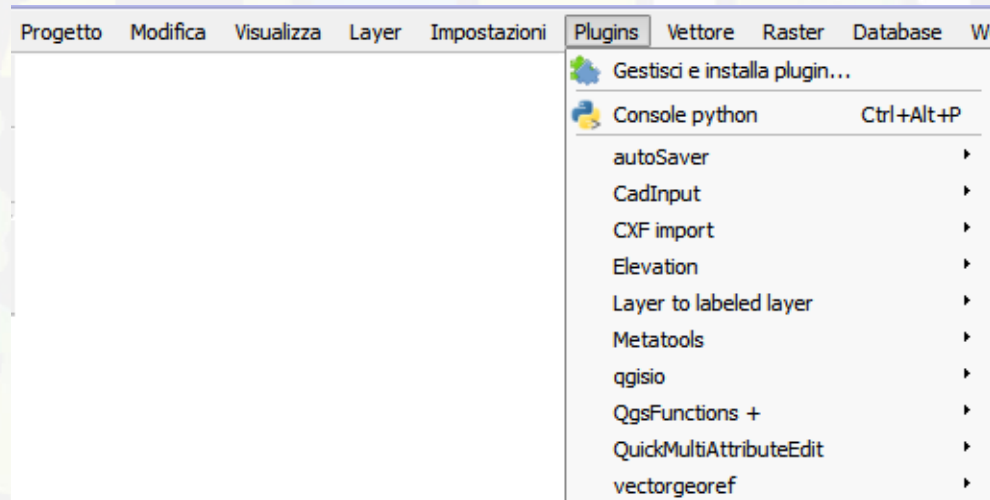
Progetto Modifica Visualizza Layer Impostazioni Plugins Vettore Raster Database W

Gestisci e installa plugin...

Console python Ctrl+Alt+P

autoSaver

CadInput

CXF import

Elevation

Layer to labeled layer

Metatools

qgisio

QgsFunctions +

QuickMultiAttributeEdit

vectorgeoref